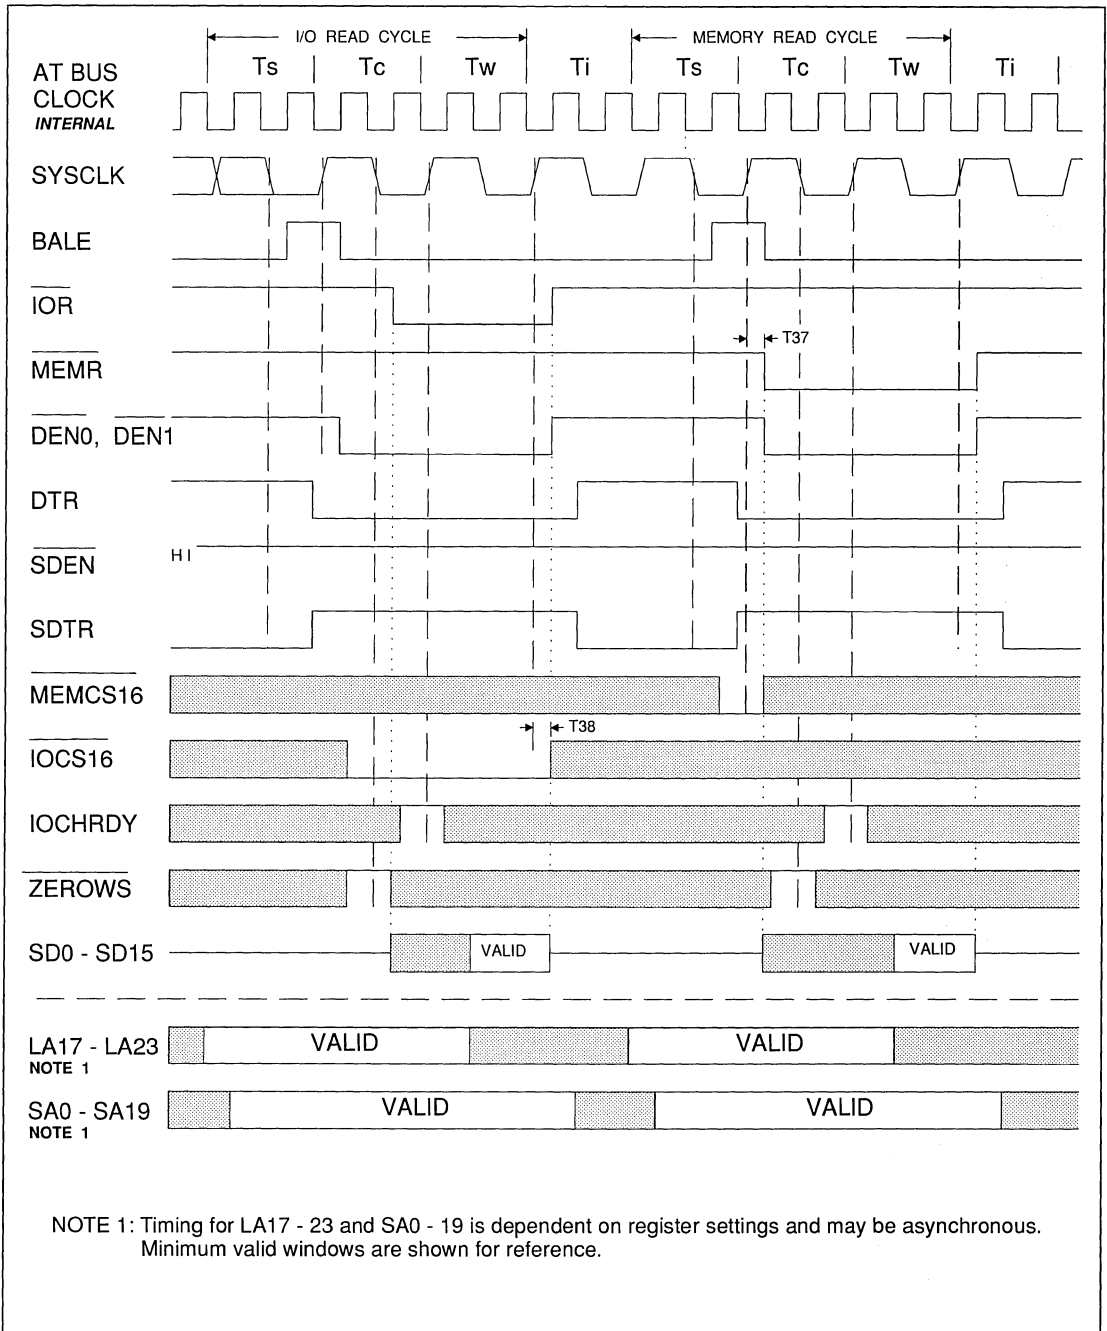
I/O READ CYCLE

MEMORY READ CYCLE

AT BUS CLOCK INTERNAL

Ts Tc Tw Ti Ts Tc Tw Ti

SYSCLK

BALE

$\overline{IOR}$

$\overline{MEMR}$

T37

$\overline{DEN0}$, $\overline{DEN1}$

DTR

$\overline{SDEN}$

HI

SDTR

$\overline{MEMCS16}$

$\overline{IOCS16}$

T38

IOCHRDY

$\overline{ZEROWS}$

SD0 - SD15

VALID

VALID

LA17 - LA23
NOTE 1

VALID

VALID

SA0 - SA19
NOTE 1

VALID

VALID

NOTE 1: Timing for LA17 - 23 and SA0 - 19 is dependent on register settings and may be asynchronous. Minimum valid windows are shown for reference.